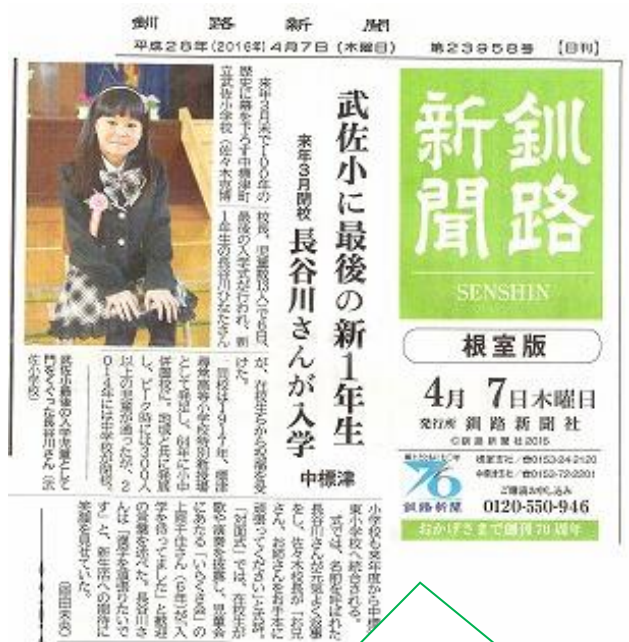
釧路新聞
平成28年(2016年)4月7日(木曜日) 第23958号 【日刊】

釧路新聞
SENSHIN
根室版
4月 7日木曜日
発行所 釧路新聞社
©釧路新聞社2016
根室支社 ☎0153-24-2120
中標津支社 ☎0153-72-2201
ご購読お申し込み
0120-550-946
釧路新聞 76
おかげさまで創刊76周年

武佐小に最後の新1年生
来年3月閉校
長谷川さんが入学
中標津

来年3月末で100年の歴史に幕を下ろす中標津町立武佐小学校(佐々木智明校長、児童数13人)で6日、最後の入学式が行われ、新1年生の長谷川ひなたさんが、在校生から祝福を受けた。
同校は1917年、標津尋常高等小学校の特別教授場として開校し、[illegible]ピーク時には300人以上の児童が通ったが、2014年には中学校が閉校、
小学校も来年度から中標津東小学校へ統合される。
式では、名前を呼ばれた長谷川さんが元気よく返事をし、佐々木校長が「お兄さん、お姉さんを手本に、頑張ってください」と式辞。「対面式」では、在校生が歌や演奏を披露し、児童会長の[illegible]上田生さん(6年)が「入学を待っていました」と歓迎。長谷川さんは「勉強を頑張りたいです」と、新生活への期待に笑顔を見せていた。
(細田真奈)

武佐小最後の入学生となり門をくぐった長谷川さん(武佐小学校)